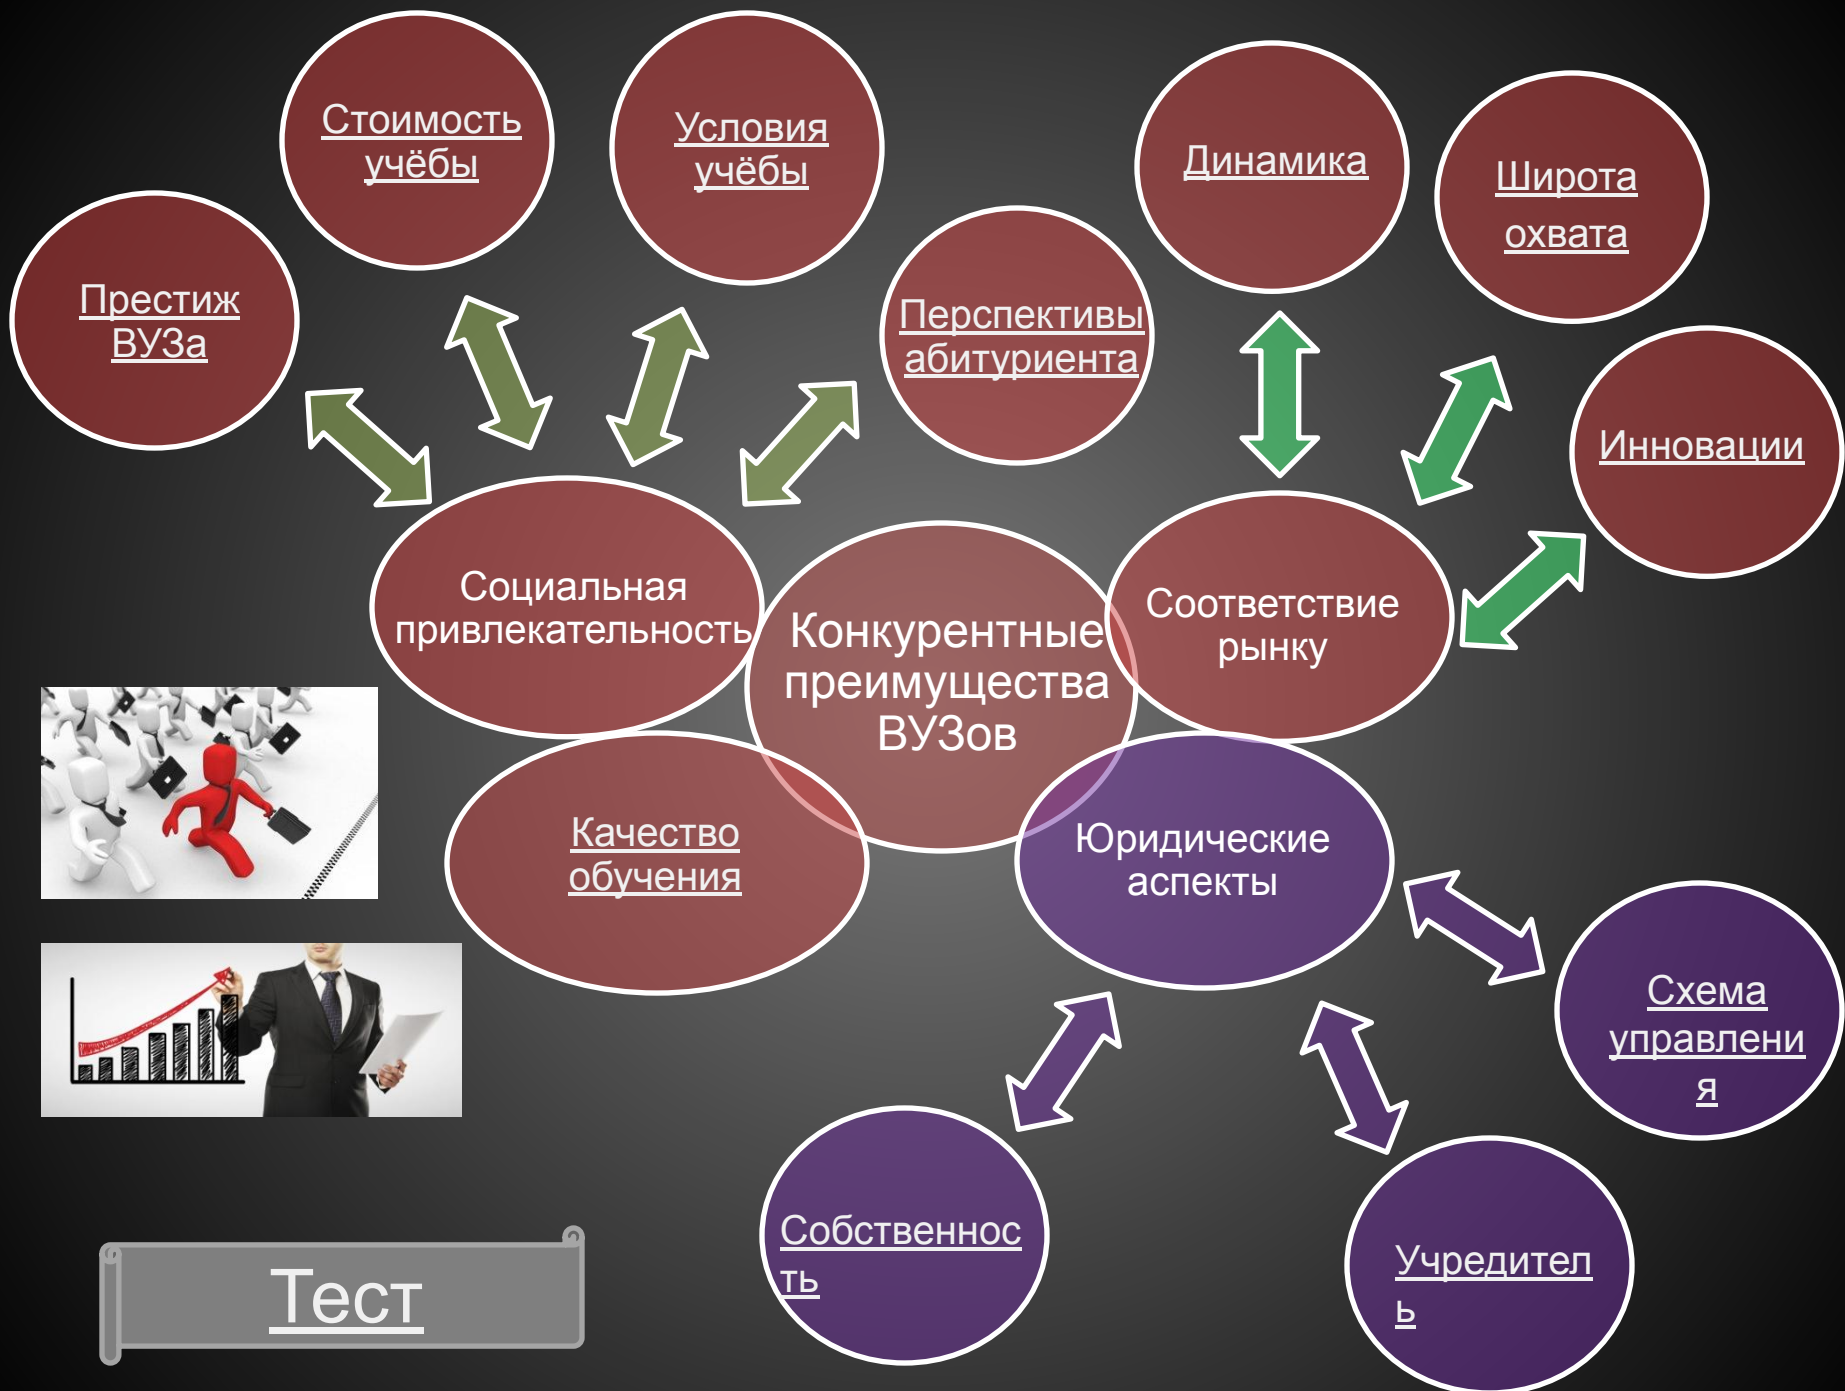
Стоимость учёбы

Условия учёбы

Динамика

Широта охвата

Престиж ВУЗа

Перспективы абитуриента

Инновации

Социальная привлекательность

Конкурентные преимущества ВУЗов

Соответствие рынку

Качество обучения

Юридические аспекты

Схема управления

Собственность

Учредитель

Тест